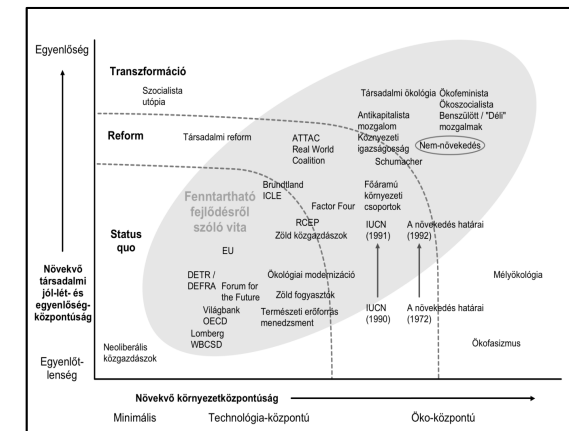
Egyenlőség

Transzformáció

Szocialista utópia

Társadalmi ökológia

Ökofeminista Ökoszocialista Bennszülött / "Déli" mozgalmak

Antikapitalista mozgalom

Környezeti igazságosság

Reform

Társadalmi reform

ATTAC Real World Coalition

Nem-növekedés

Schumacher

Brundtland ICLE

Fenntartható fejlődésről szóló vita

Főáramú környezeti csoportok

Factor Four

RCEP

Zöld közgazdászok

Status quo

IUCN (1991)

A növekedés határai (1992)

EU

Mélyökológia

Növekvő társadalmi jól-lét- és egyenlőség-központúság

DETR / DEFRA

Forum for the Future

Ökológiai modernizáció

Zöld fogyasztók

Világbank OECD

Természeti erőforrás menedzsment

IUCN (1990)

A növekedés határai (1972)

Lomberg WBCSD

Neoliberális közgazdászok

Ökofasizmus

Egyenlőtlenség

Növekvő környezetközpontúság

Minimális

Technológia-központú

Öko-központú